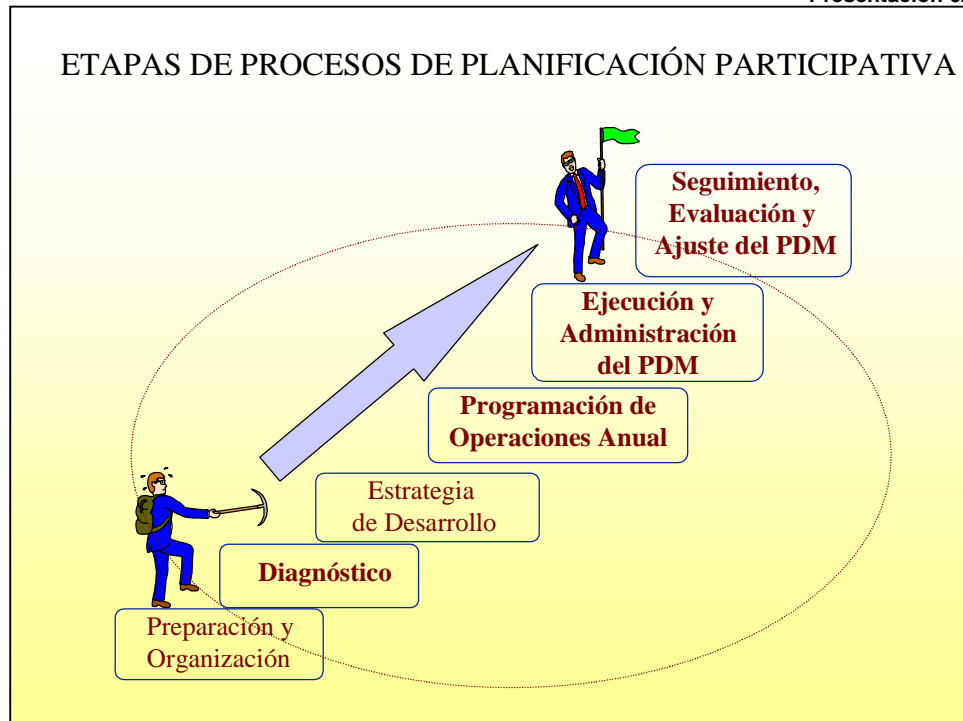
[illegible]

ETAPAS DE PROCESOS DE PLANIFICACIÓN PARTICIPATIVA

Seguimiento, Evaluación y Ajuste del PDM

Ejecución y Administración del PDM

Programación de Operaciones Anual

Estrategia de Desarrollo

Diagnóstico

Preparación y Organización